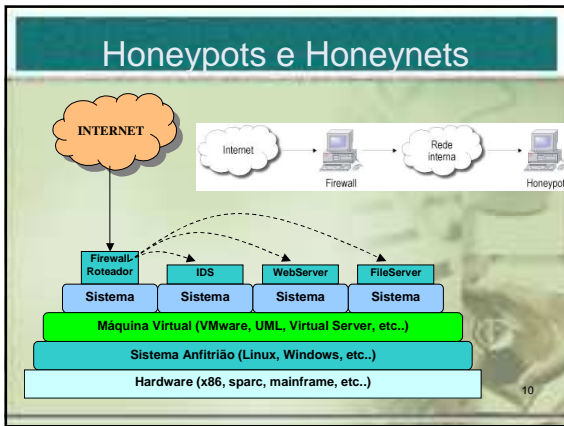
Honeypots e Honeynets

INTERNET

Internet

Firewall

Rede interna

Honeypot

Firewall Roteador

IDS

WebServer

FileServer

Sistema

Sistema

Sistema

Sistema

Máquina Virtual (VMware, UML, Virtual Server, etc..)

Sistema Anfitrião (Linux, Windows, etc..)

Hardware (x86, sparc, mainframe, etc..)

10